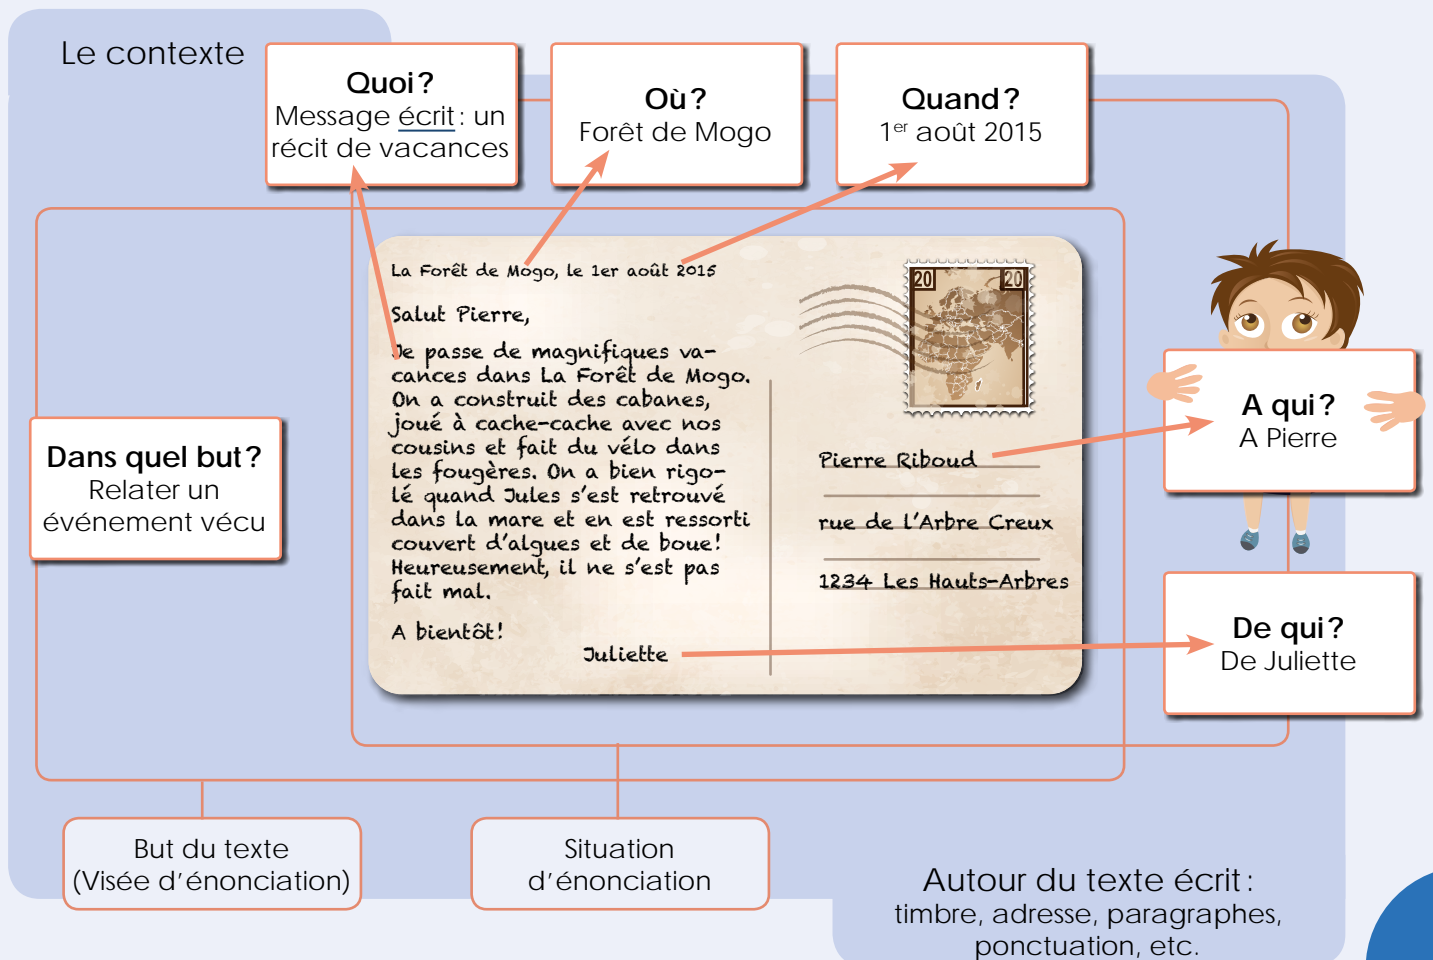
Le contexte

Quoi ?
Message écrit : un récit de vacances

Où ?
Forêt de Mogo

Quand ?
1$^{er}$ août 2015

La Forêt de Mogo, le 1er août 2015

Salut Pierre,

Je passe de magnifiques vacances dans La Forêt de Mogo. On a construit des cabanes, joué à cache-cache avec nos cousins et fait du vélo dans les fougères. On a bien rigolé quand Jules s'est retrouvé dans la mare et en est ressorti couvert d'algues et de boue! Heureusement, il ne s'est pas fait mal.

A bientôt!

Juliette

20 20

Pierre Riboud

rue de L'Arbre Creux

1234 Les Hauts-Arbres

Dans quel but ?
Relater un événement vécu

A qui ?
A Pierre

De qui ?
De Juliette

But du texte
(Visée d'énonciation)

Situation d'énonciation

Autour du texte écrit :
timbre, adresse, paragraphes, ponctuation, etc.